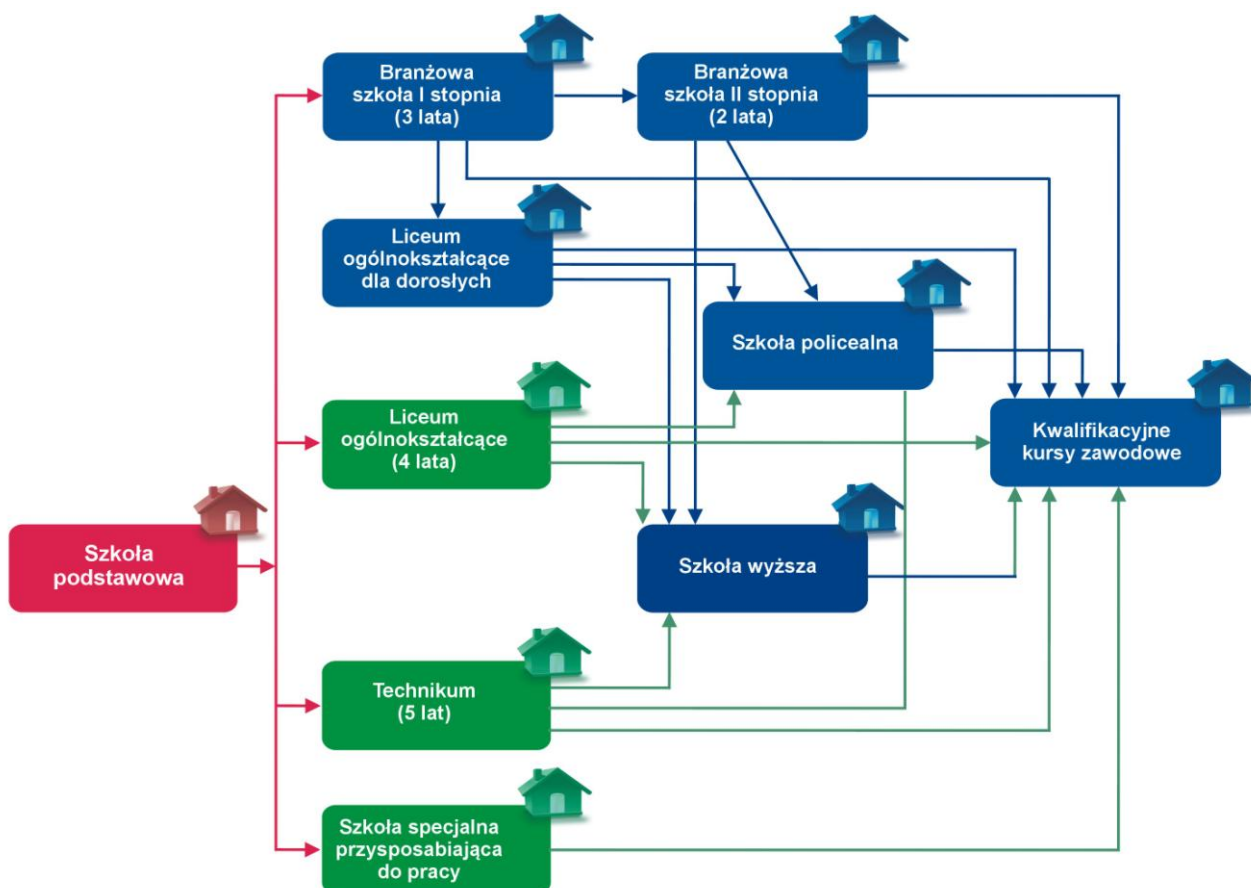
Branżowa szkoła I stopnia (3 lata)

Branżowa szkoła II stopnia (2 lata)

Liceum ogólnokształcące dla dorosłych

Szkoła policealna

Liceum ogólnokształcące (4 lata)

Kwalifikacyjne kursy zawodowe

Szkoła podstawowa

Szkoła wyższa

Technikum (5 lat)

Szkoła specjalna przysposabiająca do pracy